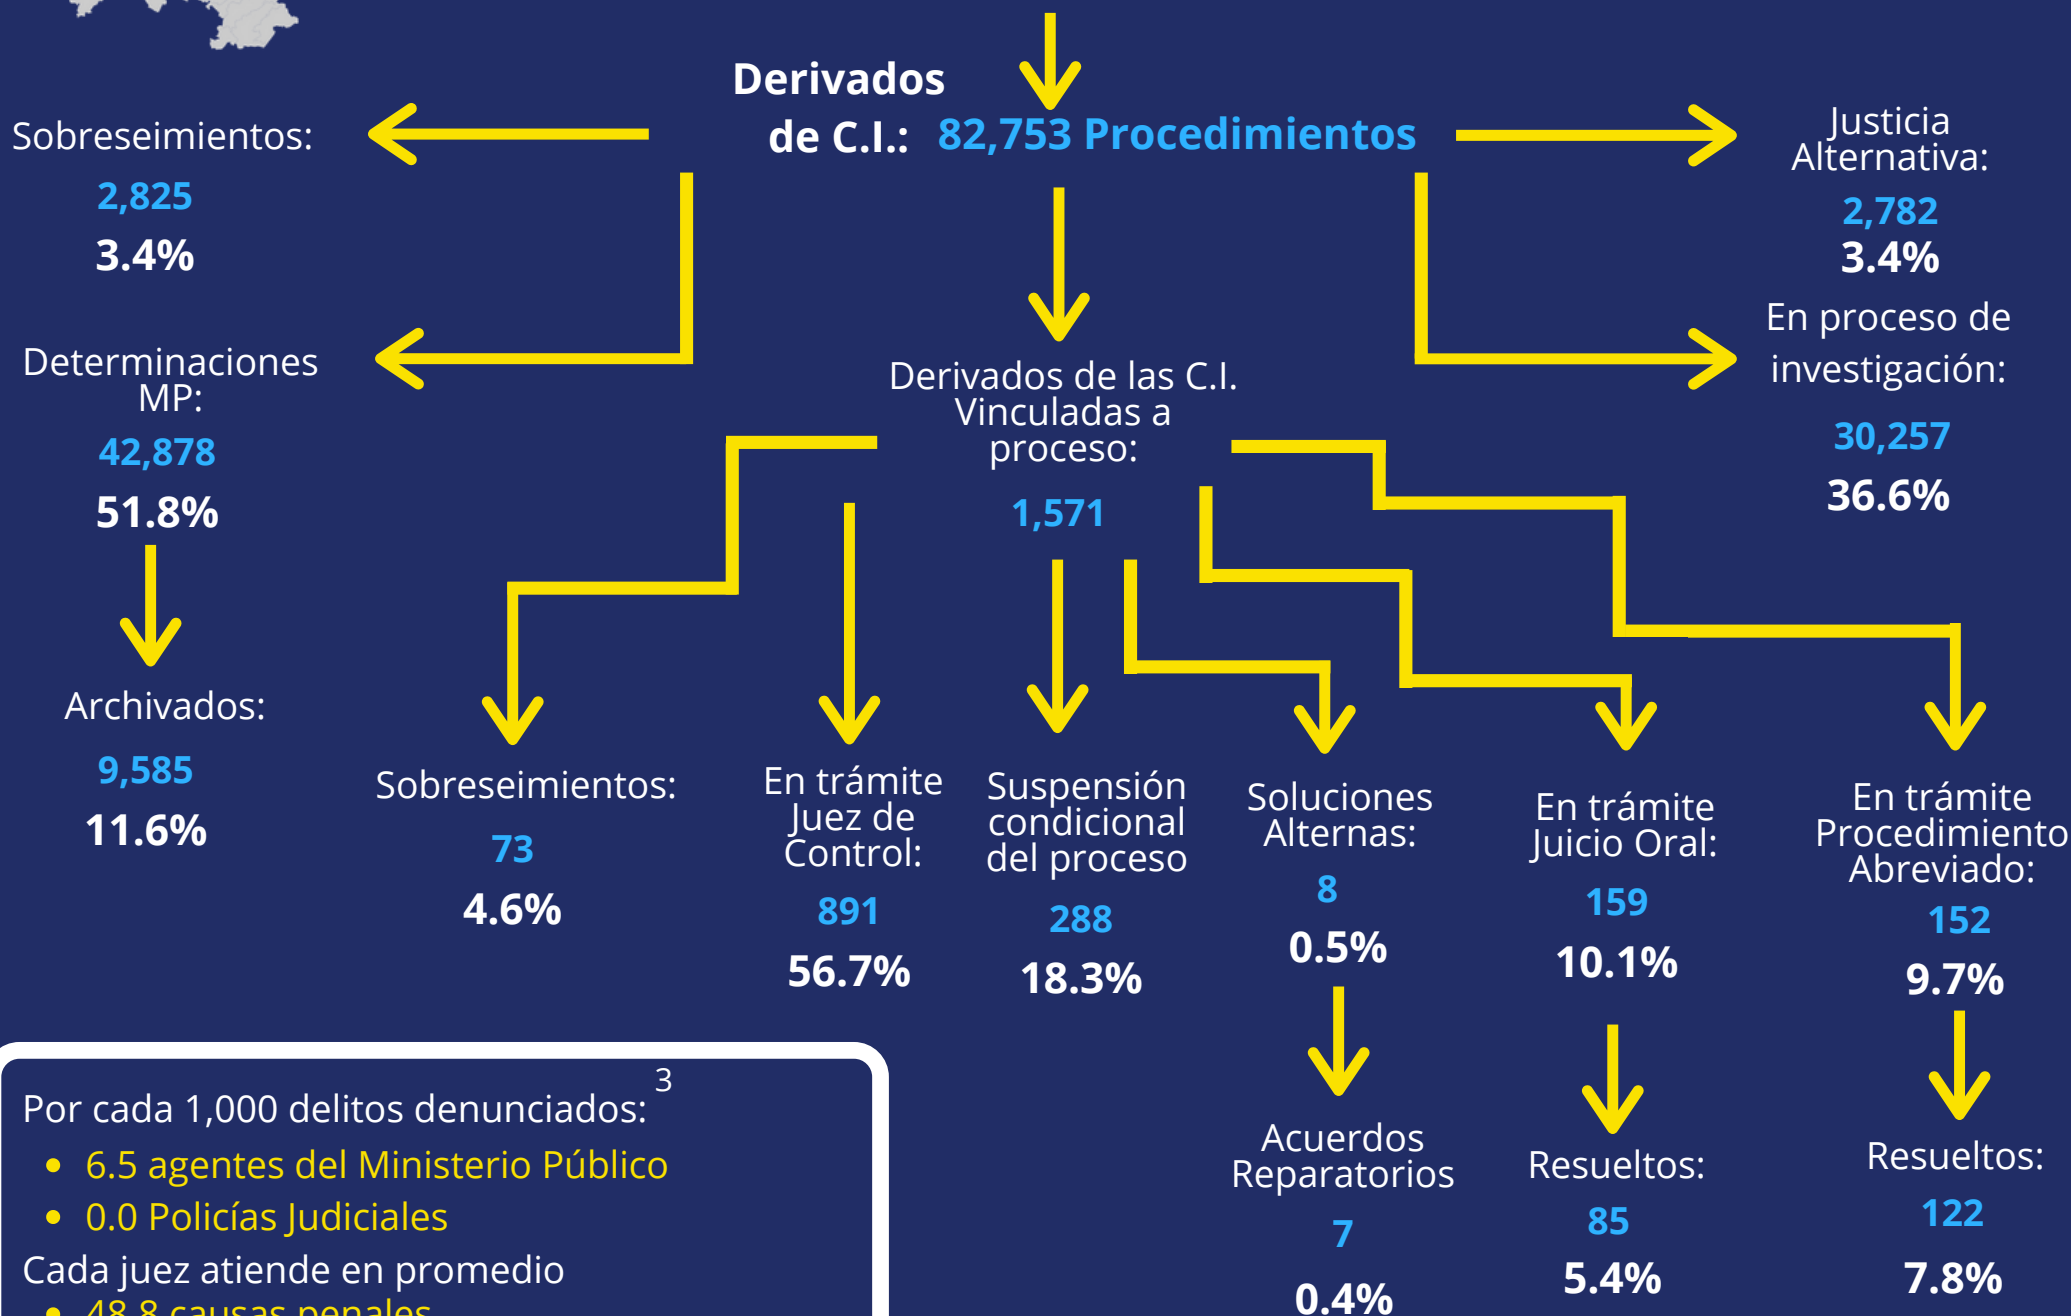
Derivados de C.I.: 82,753 Procedimientos

Sobreseimientos:
2,825
3.4%

Justicia Alternativa:
2,782
3.4%

Determinaciones MP:
42,878
51.8%

En proceso de investigación:
30,257
36.6%

Derivados de las C.I. Vinculadas a proceso:
1,571

Archivados:
9,585
11.6%

Sobreseimientos:
73
4.6%

En trámite Juez de Control:
891
56.7%

Suspensión condicional del proceso
288
18.3%

Soluciones Alternas:
8
0.5%

En trámite Juicio Oral:
159
10.1%

En trámite Procedimiento Abreviado:
152
9.7%

Por cada 1,000 delitos denunciados:$^3$
• 6.5 agentes del Ministerio Público
• 0.0 Policías Judiciales
Cada juez atiende en promedio
• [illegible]

Acuerdos Reparatorios
7
0.4%

Resueltos:
85
5.4%

Resueltos:
122
7.8%